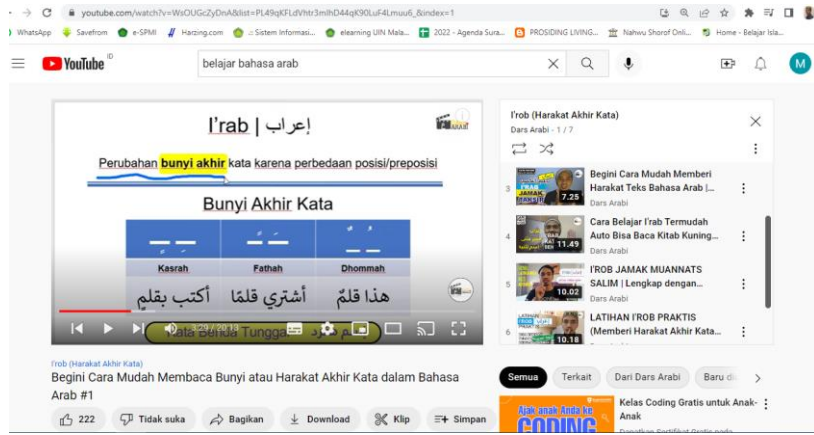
youtube.com/watch?v=WsOUGcZyDnA&list=PL49qKFLdVthr3mlhD44qK90LuF4Lmuu6_&index=1

WhatsApp Savefrom e-SPMI Harzing.com Sistem Informasi... elearning UIN Mala... 2022 - Agenda Sura... PROSIDING LIVING... Nahwu Shorof Onli... Home - Belajar Isla...

YouTube ID

belajar bahasa arab

M

I'rab | إعراب

Perubahan bunyi akhir kata karena perbedaan posisi/preposisi

Bunyi Akhir Kata

| Kasrah | Fathah | Dhommah |
|---|---|---|
| أكتب بقلمٍ | أشتري قلمًا | هذا قلمٌ |

1:29 / 20:13 · Kata Benda Tunggal · قلم مفرد

I'rob (Harakat Akhir Kata)

Begini Cara Mudah Membaca Bunyi atau Harakat Akhir Kata dalam Bahasa Arab #1

222 Tidak suka Bagikan Download Klip Simpan

I'rob (Harakat Akhir Kata)
Dars Arabi - 1 / 7

3 Begini Cara Mudah Memberi Harakat Teks Bahasa Arab |... Dars Arabi 7.25

4 Cara Belajar I'rab Termudah Auto Bisa Baca Kitab Kuning... Dars Arabi 11.49

5 I'ROB JAMAK MUANNATS SALIM | Lengkap dengan... Dars Arabi 10.02

6 LATIHAN I'ROB PRAKTIS (Memberi Harakat Akhir Kata... 10.18

Semua Terkait Dari Dars Arabi Baru d

Kelas Coding Gratis untuk Anak-Anak

Ajak anak Anda ke CODING